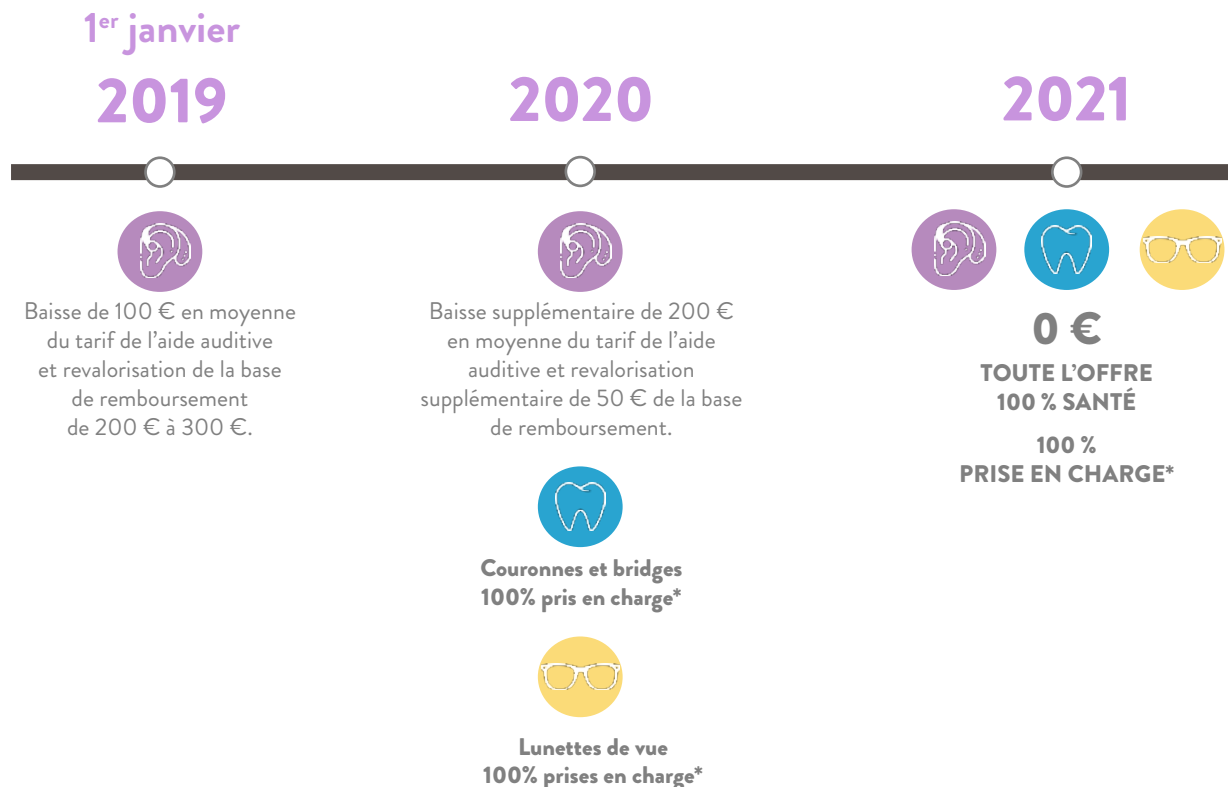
1$^{er}$ janvier

2019

2020

2021

Baisse de 100 € en moyenne du tarif de l'aide auditive et revalorisation de la base de remboursement de 200 € à 300 €.

Baisse supplémentaire de 200 € en moyenne du tarif de l'aide auditive et revalorisation supplémentaire de 50 € de la base de remboursement.

Couronnes et bridges 100% pris en charge*

Lunettes de vue 100% prises en charge*

0 €

TOUTE L'OFFRE 100 % SANTÉ

100 % PRISE EN CHARGE*